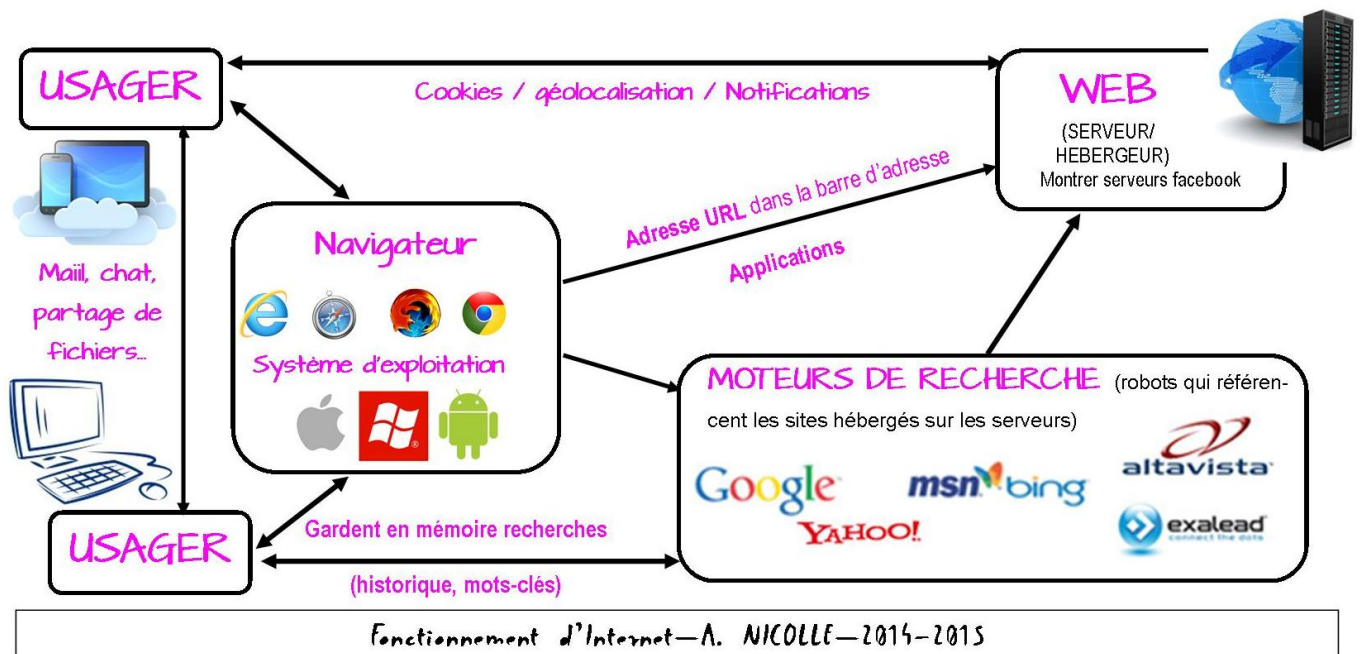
USAGER

Cookies / géolocalisation / Notifications

WEB

(SERVEUR/ HEBERGEUR)
Montrer serveurs facebook

Maiil, chat, partage de fichiers...

Navigateur

Système d'exploitation

Adresse URL dans la barre d'adresse

Applications

MOTEURS DE RECHERCHE (robots qui référencent les sites hébergés sur les serveurs)

Google

msn bing

altavista

YAHOO!

exalead
connect the dots

USAGER

Gardent en mémoire recherches

(historique, mots-clés)

Fonctionnement d'Internet—A. NICOLLE—2014-2015